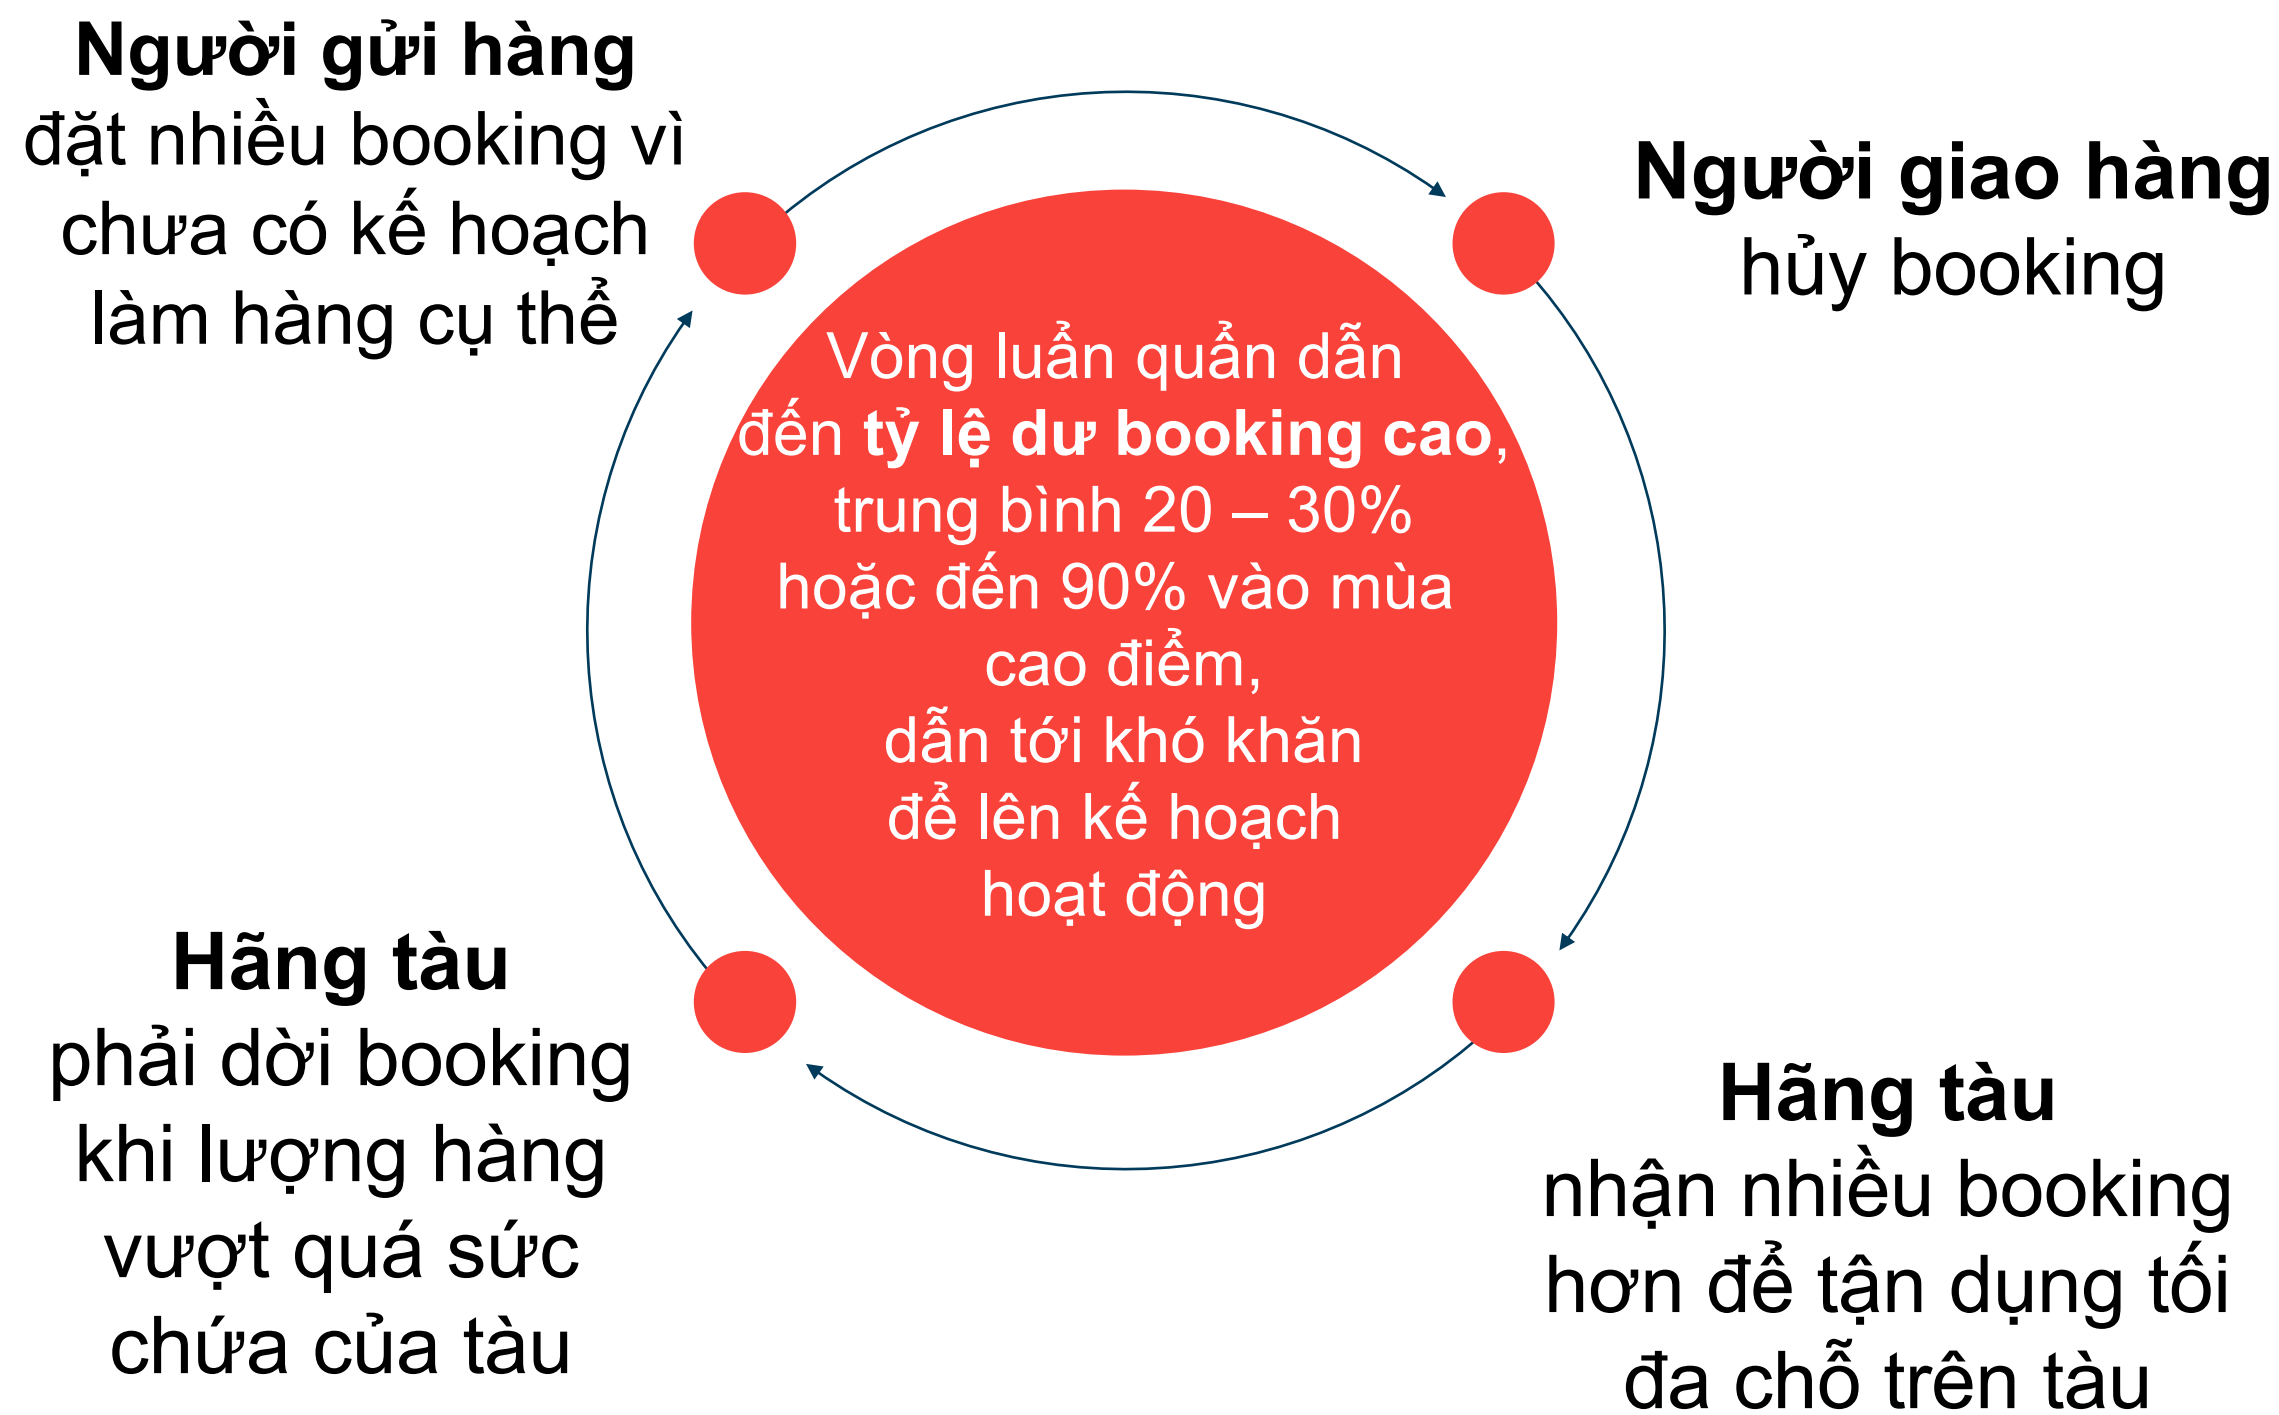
Người gửi hàng
đặt nhiều booking vì chưa có kế hoạch làm hàng cụ thể

Người giao hàng
hủy booking

Vòng luẩn quẩn dẫn đến tỷ lệ dư booking cao, trung bình 20 – 30% hoặc đến 90% vào mùa cao điểm,
dẫn tới khó khăn để lên kế hoạch hoạt động

Hãng tàu
phải dời booking khi lượng hàng vượt quá sức chứa của tàu

Hãng tàu
nhận nhiều booking hơn để tận dụng tối đa chỗ trên tàu